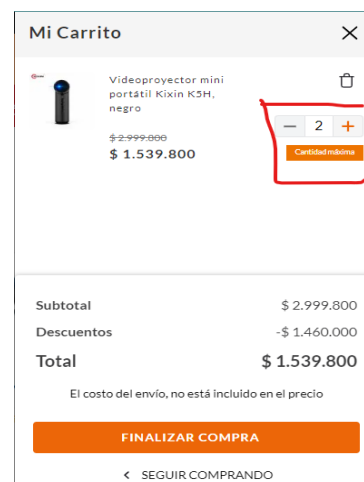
Mi Carrito

Videoproyector mini portátil Kixin K5H, negro

~~$ 2.999.800~~
$ 1.539.800

2

Cantidad máxima

Subtotal $ 2.999.800
Descuentos -$ 1.460.000
Total $ 1.539.800

El costo del envío, no está incluido en el precio

FINALIZAR COMPRA

SEGUIR COMPRANDO